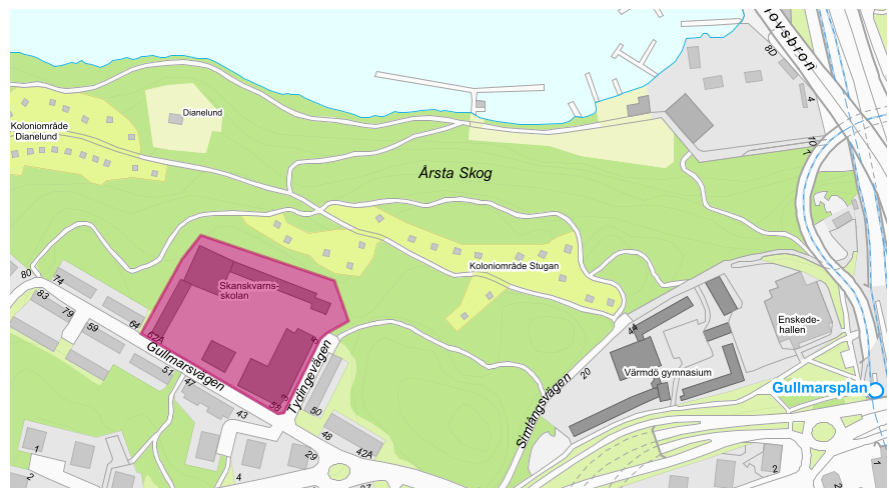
Skanstullsbron
8D
4
10
1
Dianelund
Koloniområde Dianelund
Årsta Skog
Koloniområde Stugan
80
74
83
79
59
64
Skanskvarns-skolan
62A
Gullmarsvägen
57
47
43
58
Tydingevägen
50
48
42A
29
1
2
4
Simlångsvägen
20
44
Värmdö gymnasium
Enskede-hallen
Gullmarsplan
2
2